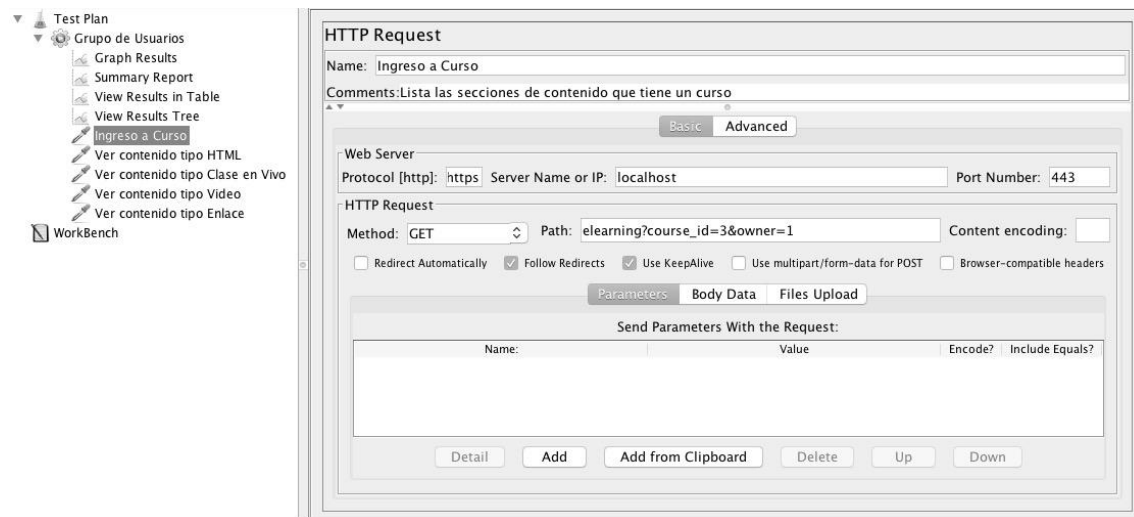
Test Plan
Grupo de Usuarios
Graph Results
Summary Report
View Results in Table
View Results Tree
Ingreso a Curso
Ver contenido tipo HTML
Ver contenido tipo Clase en Vivo
Ver contenido tipo Video
Ver contenido tipo Enlace
WorkBench

HTTP Request
Name: Ingreso a Curso
Comments: Lista las secciones de contenido que tiene un curso
Basic Advanced
Web Server
Protocol [http]: https Server Name or IP: localhost Port Number: 443
HTTP Request
Method: GET Path: elearning?course_id=3&owner=1 Content encoding:
Redirect Automatically Follow Redirects Use KeepAlive Use multipart/form-data for POST Browser-compatible headers
Parameters Body Data Files Upload
Send Parameters With the Request:

| Name: | Value | Encode? | Include Equals? |
|---|---|---|---|

Detail Add Add from Clipboard Delete Up Down